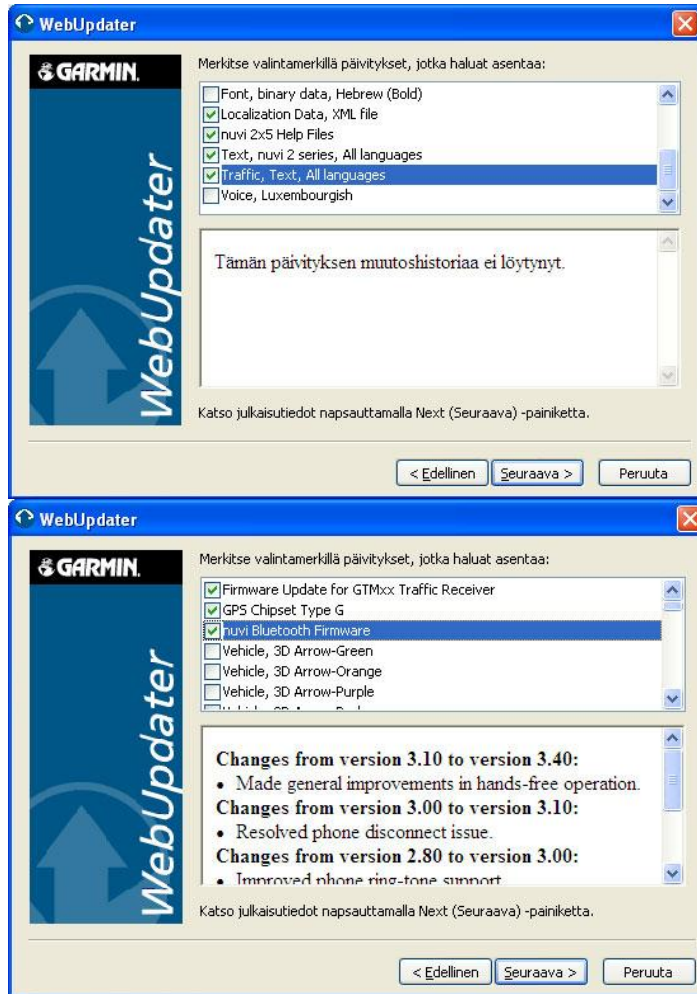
WebUpdater

GARMIN.

WebUpdater

Merkitse valintamerkillä päivitykset, jotka haluat asentaa:

Font, binary data, Hebrew (Bold)
Localization Data, XML file
nuvi 2x5 Help Files
Text, nuvi 2 series, All languages
Traffic, Text, All languages
Voice, Luxembourgish

Tämän päivityksen muutoshistoriaa ei löytynyt.

Katso julkaisutiedot napsauttamalla Next (Seuraava) -painiketta.

< Edellinen | Seuraava > | Peruuta

WebUpdater

GARMIN.

WebUpdater

Merkitse valintamerkillä päivitykset, jotka haluat asentaa:

Firmware Update for GTMxx Traffic Receiver
GPS Chipset Type G
nuvi Bluetooth Firmware
Vehicle, 3D Arrow-Green
Vehicle, 3D Arrow-Orange
Vehicle, 3D Arrow-Purple
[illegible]

Changes from version 3.10 to version 3.40:
• Made general improvements in hands-free operation.
Changes from version 3.00 to version 3.10:
• Resolved phone disconnect issue.
Changes from version 2.80 to version 3.00:
• Improved phone ring-tone support

Katso julkaisutiedot napsauttamalla Next (Seuraava) -painiketta.

< Edellinen | Seuraava > | Peruuta